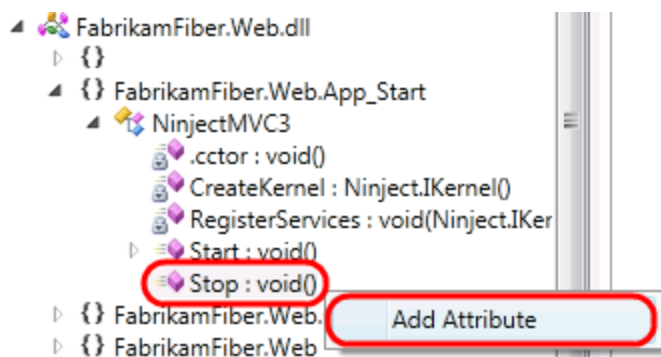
FabrikamFiber.Web.dll
{}
{} FabrikamFiber.Web.App_Start
NinjectMVC3
.cctor : void()
CreateKernel : Ninject.IKernel()
RegisterServices : void(Ninject.IKer
Start : void()
Stop : void()
{} FabrikamFiber.Web.
Add Attribute
{} FabrikamFiber.Web